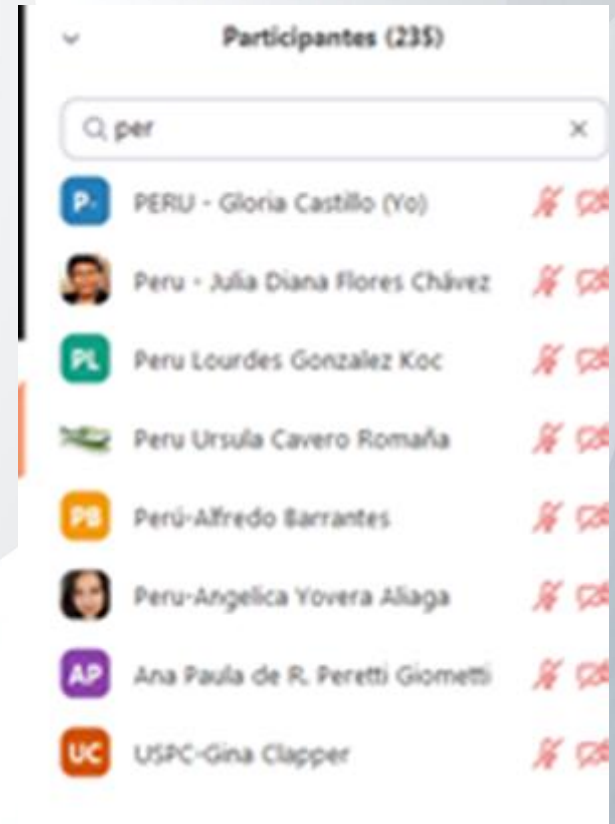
Participantes (235)

per

P- PERU - Gloria Castillo (Yo)

Peru - Julia Diana Flores Chávez

PL Peru Lourdes Gonzalez Koc

Peru Ursula Cavero Romaña

PB Perú-Alfredo Barrantes

Peru-Angelica Yovera Aliaga

AP Ana Paula de R. Peretti Giometti

UC USPC-Gina Clapper